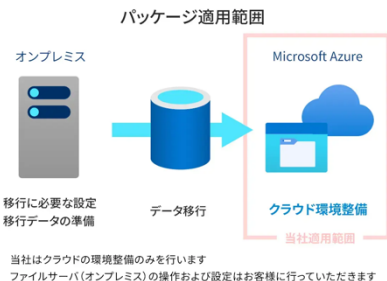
パッケージ適用範囲

オンプレミス

移行に必要な設定
移行データの準備

データ移行

Microsoft Azure

クラウド環境整備

当社適用範囲

当社はクラウドの環境整備のみを行います
ファイルサーバ（オンプレミス）の操作および設定はお客様に行っていただきます